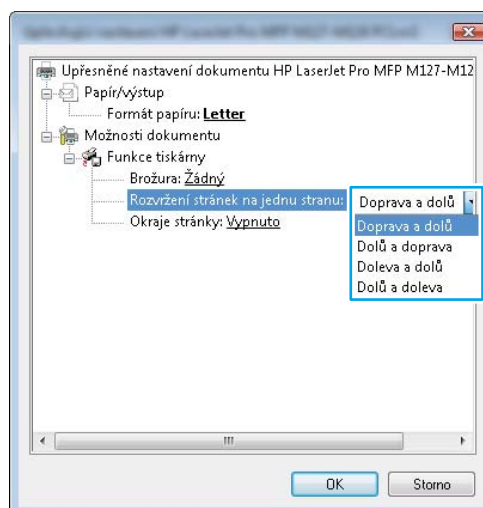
Upřesněné nastavení dokumentu HP LaserJet Pro MFP M127-M12

Papír/výstup

Formát papíru: Letter

Možnosti dokumentu

Funkce tiskárny

Brožura: Žádný

Rozvržení stránek na jednu stranu: Doprava a dolů

Doprava a dolů

Dolů a doprava

Doleva a dolů

Dolů a doleva

Okraje stránky: Vypnuto

III

OK

Storno